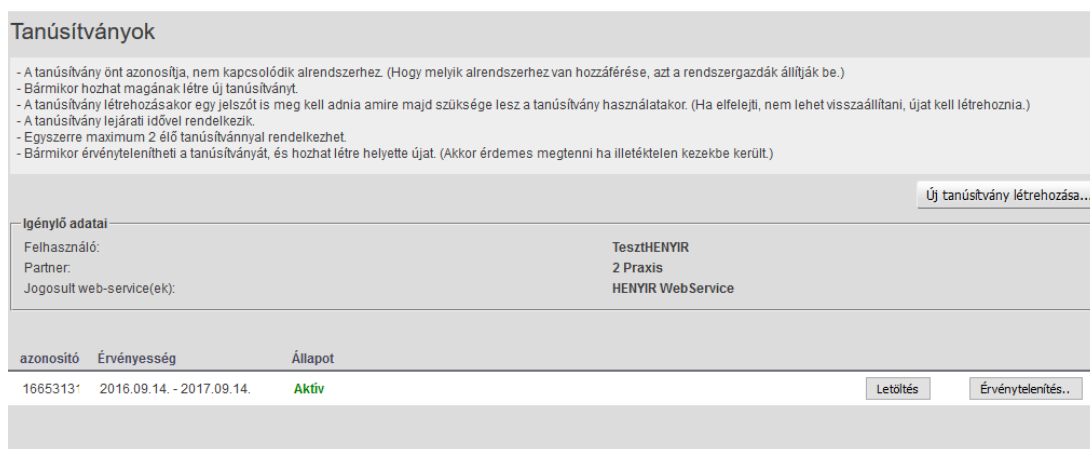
Tanúsítványok

- A tanúsítvány önt azonosítja, nem kapcsolódik alrendszerhez. (Hogy melyik alrendszerhez van hozzáférése, azt a rendszergazdák állítják be.)
- Bármikor hozhat magának létre új tanúsítványt.
- A tanúsítvány létrehozásakor egy jelszót is meg kell adnia amire majd szüksége lesz a tanúsítvány használatakor. (Ha elfelejti, nem lehet visszaállítani, újat kell létrehoznia.)
- A tanúsítvány lejárati idővel rendelkezik.
- Egyszerre maximum 2 élő tanúsítvánnyal rendelkezhet.
- Bármikor érvénytelenítheti a tanúsítványát, és hozhat létre helyette újat. (Akkor érdemes megtenni ha illetéktelen kezekbe került.)

Új tanúsítvány létrehozása...

Igénylő adatai

Felhasználó: TesztHENYIR
Partner: 2 Praxis
Jogosult web-service(ek): HENYIR WebService

| azonosító | Érvényesség | Állapot | | |
|---|---|---|---|---|
| 1665313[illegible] | 2016.09.14. - 2017.09.14. | Aktív | Letöltés | Érvénytelenítés.. |